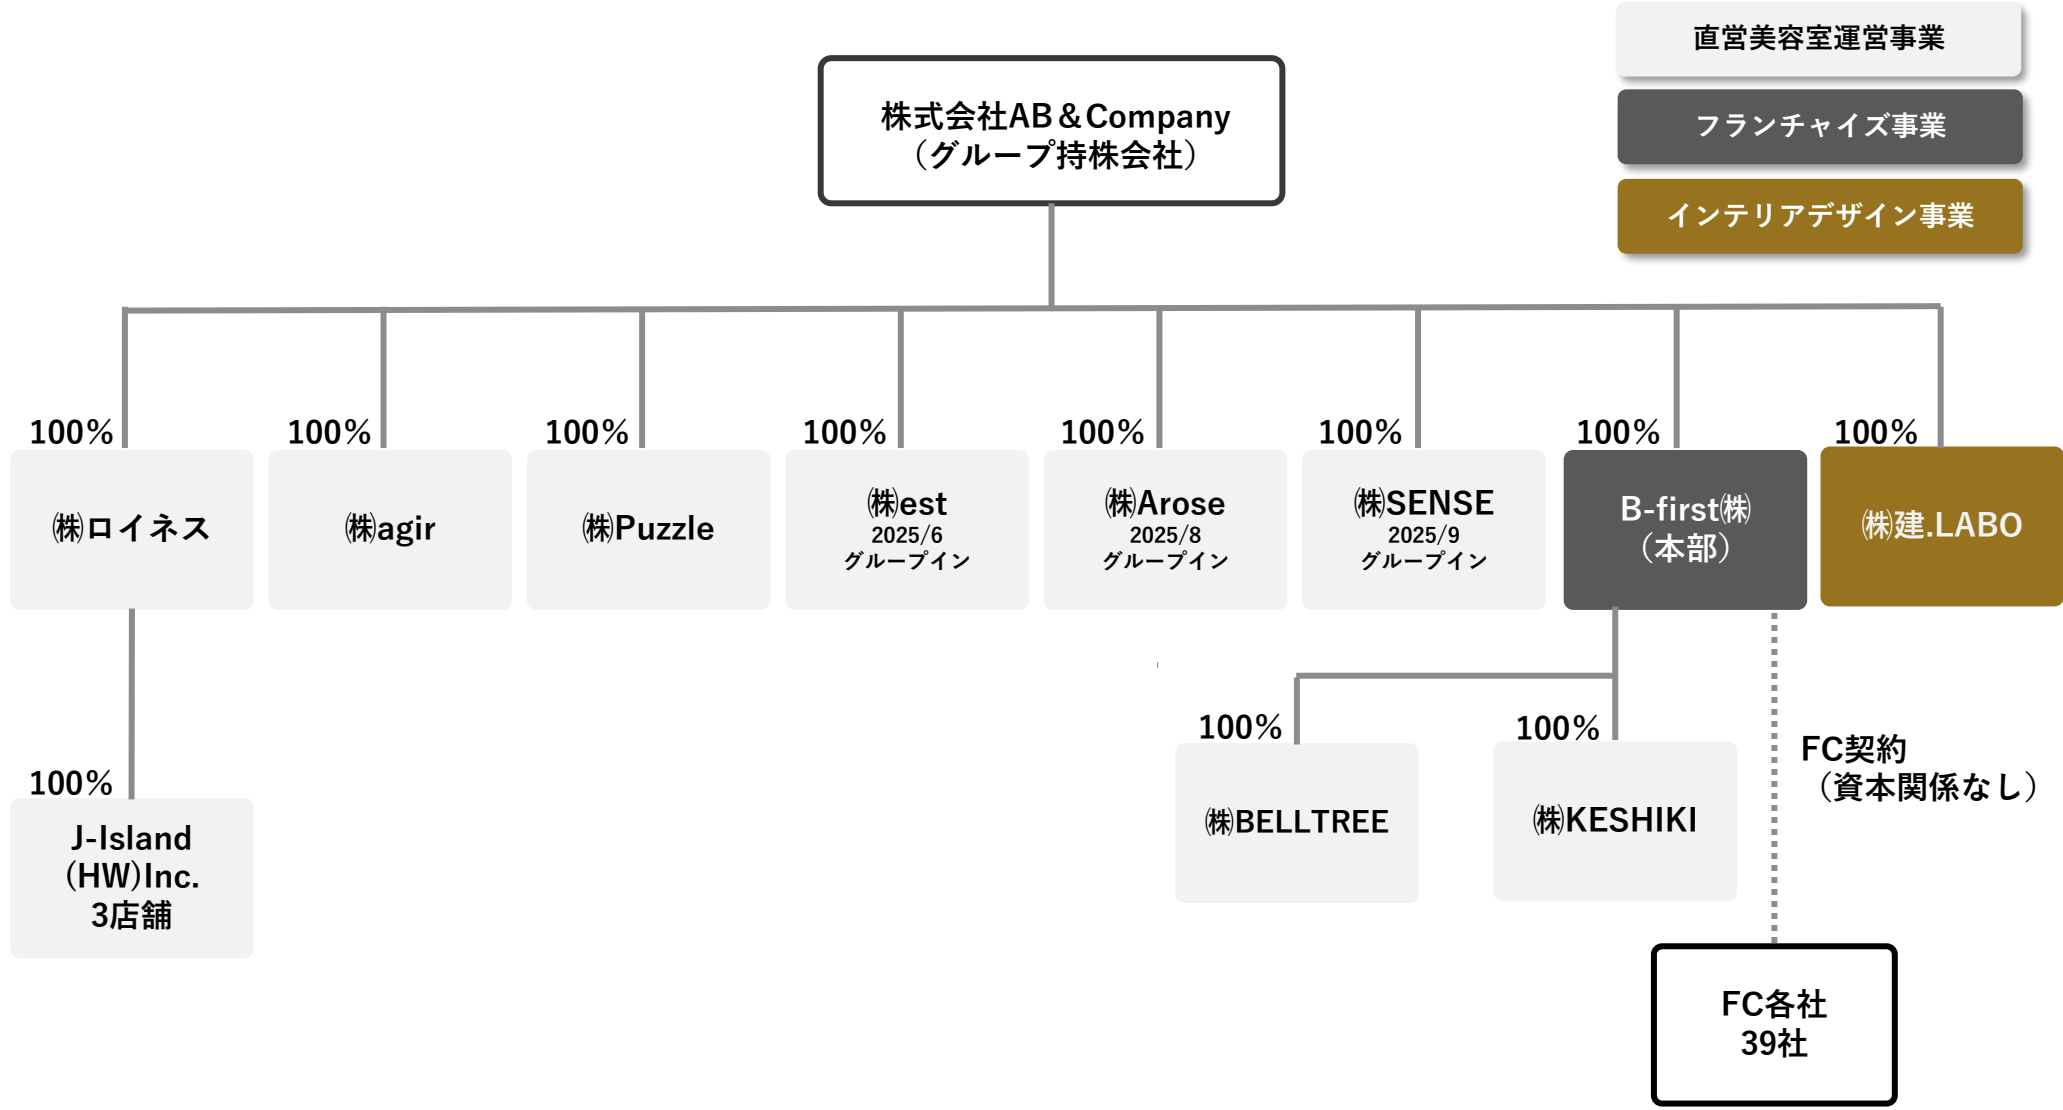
直営美容室運営事業

フランチャイズ事業

インテリアデザイン事業

株式会社AB＆Company
（グループ持株会社）

100%
㈱ロイネス

100%
㈱agir

100%
㈱Puzzle

100%
㈱est
2025/6
グループイン

100%
㈱Arose
2025/8
グループイン

100%
㈱SENSE
2025/9
グループイン

100%
B-first㈱
（本部）

100%
㈱建.LABO

100%
J-Island
(HW)Inc.
3店舗

100%
㈱BELLTREE

100%
㈱KESHIKI

FC契約
（資本関係なし）

FC各社
39社